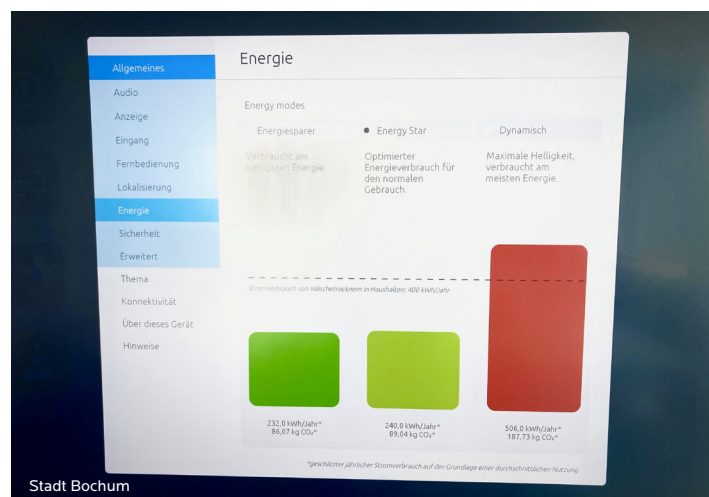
Allgemeines
Audio
Anzeige
Eingang
Fernbedienung
Lokalisierung
Energie
Sicherheit
Erweitert
Thema
Konnektivität
Über dieses Gerät
Hinweise

Energie

Energy modes

Energiesparer

Verbraucht am wenigsten Energie.

Energy Star

Optimierter Energieverbrauch für den normalen Gebrauch.

Dynamisch

Maximale Helligkeit, verbraucht am meisten Energie.

Stromverbrauch von Wäschetrocknern in Haushalten: 400 kWh/Jahr

232,0 kWh/Jahr*
86,07 kg $CO_2$*

240,0 kWh/Jahr*
89,04 kg $CO_2$*

506,0 kWh/Jahr*
187,73 kg $CO_2$*

*geschätzter jährlicher Stromverbrauch auf der Grundlage einer durchschnittlichen Nutzung

Stadt Bochum